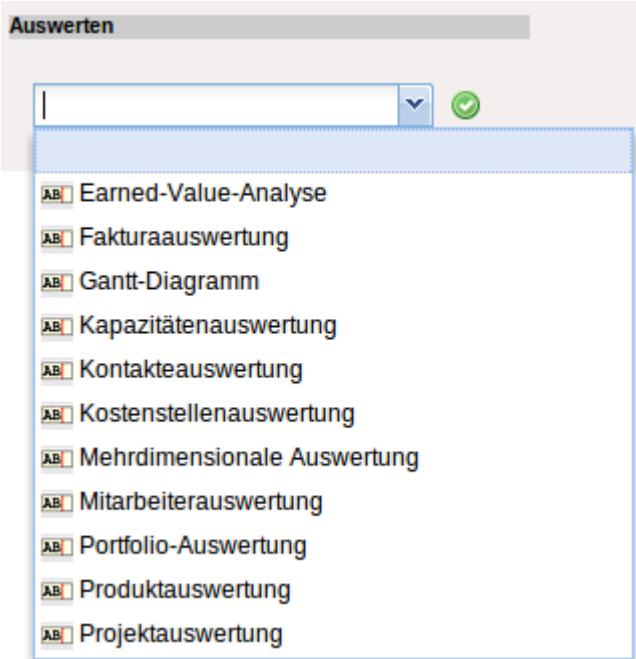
Auswerten

|

AB Earned-Value-Analyse
AB Fakturaauswertung
AB Gantt-Diagramm
AB Kapazitätenauswertung
AB Kontakteauswertung
AB Kostenstellenauswertung
AB Mehrdimensionale Auswertung
AB Mitarbeiterauswertung
AB Portfolio-Auswertung
AB Produktauswertung
AB Projektauswertung